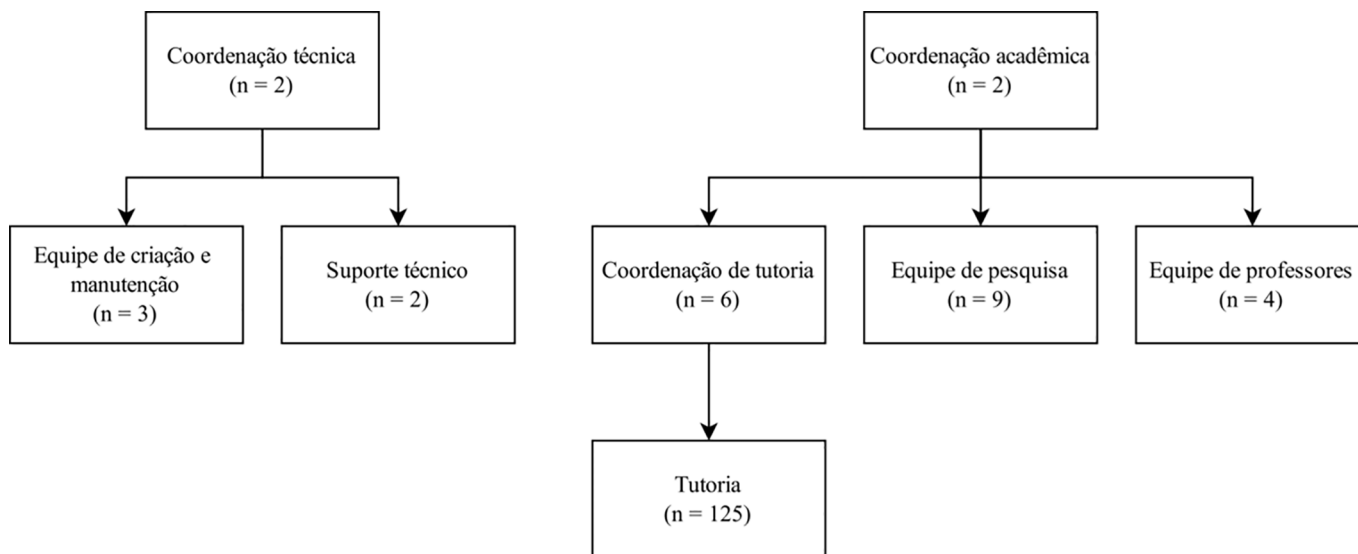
Coordenação técnica
(n = 2)

Coordenação acadêmica
(n = 2)

Equipe de criação e manutenção
(n = 3)

Suporte técnico
(n = 2)

Coordenação de tutoria
(n = 6)

Equipe de pesquisa
(n = 9)

Equipe de professores
(n = 4)

Tutoria
(n = 125)